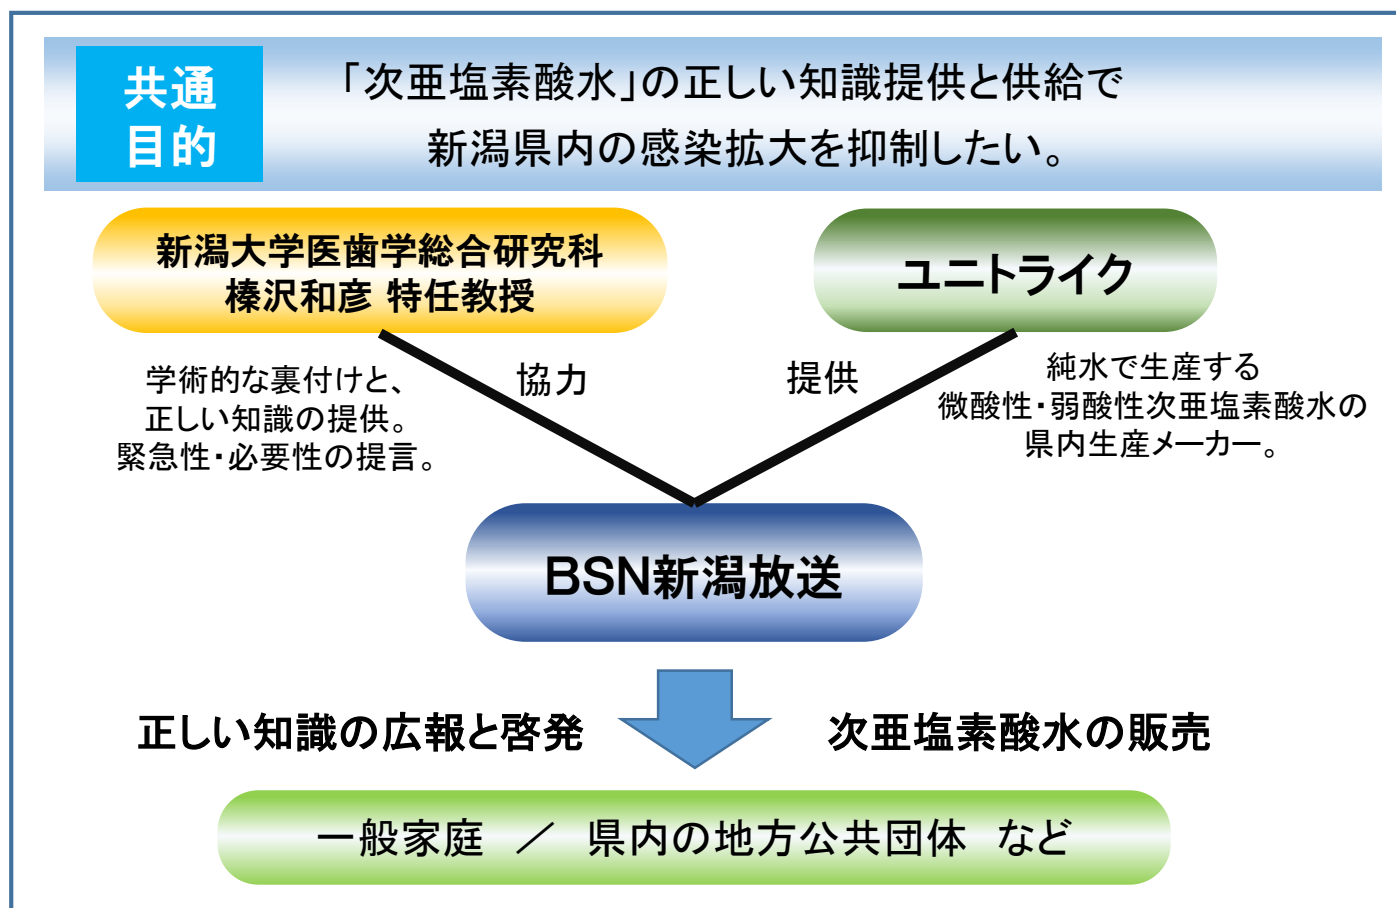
共通目的

「次亜塩素酸水」の正しい知識提供と供給で
新潟県内の感染拡大を抑制したい。

新潟大学医歯学総合研究科
榛沢和彦 特任教授

ユニトライク

学術的な裏付けと、
正しい知識の提供。
緊急性・必要性の提言。

協力

提供

純水で生産する
微酸性・弱酸性次亜塩素酸水の
県内生産メーカー。

BSN新潟放送

正しい知識の広報と啓発

次亜塩素酸水の販売

一般家庭 ／ 県内の地方公共団体 など